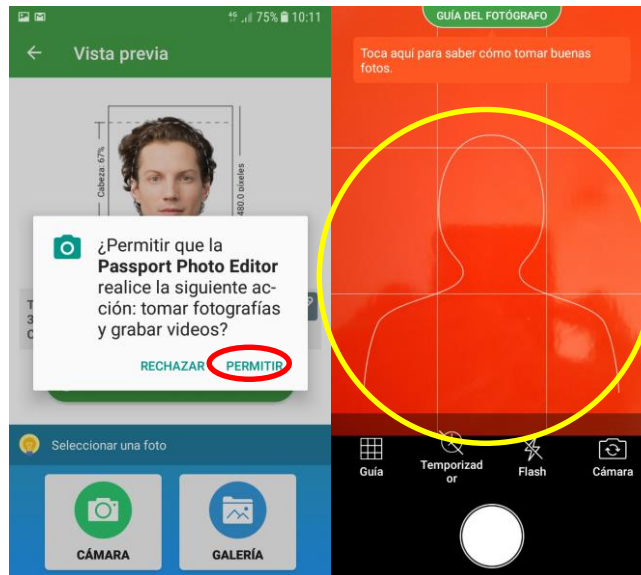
75% 10:11

Vista previa

Cabeza: 67%

480.0 píxeles

¿Permitir que la **Passport Photo Editor** realice la siguiente acción: tomar fotografías y grabar videos?

RECHAZAR PERMITIR

T
3
C

Seleccionar una foto

CÁMARA

GALERÍA

GUÍA DEL FOTÓGRAFO

Toca aquí para saber cómo tomar buenas fotos.

Guía

Temporizador

Flash

Cámara